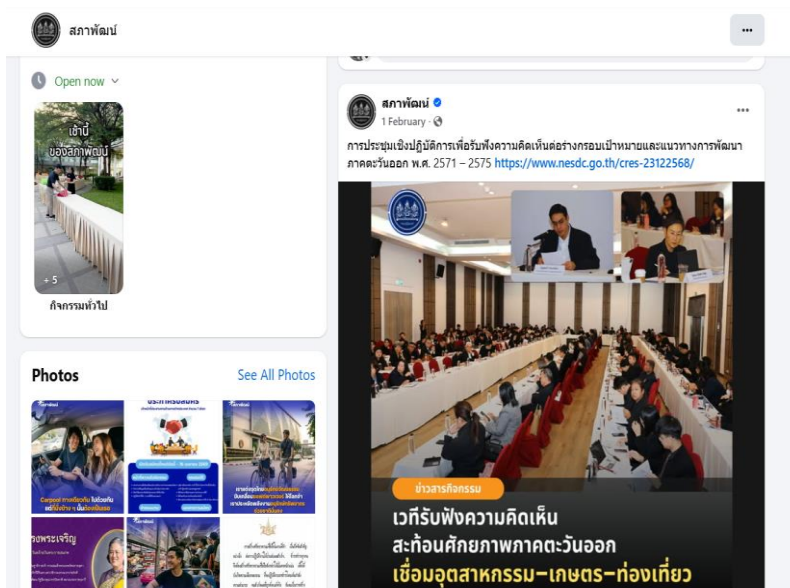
สภาพัฒน์

Open now

เช้านี้ ของสภาพัฒน์

+5

กิจกรรมทั่วไป

Photos

See All Photos

Carpool ทางเลือกใหม่ ไม่ต้องทน แค่ไปด้วยกัน

สภาพัฒน์

1 February

การประชุมเชิงปฏิบัติการเพื่อรับฟังความคิดเห็นต่อร่างกรอบเป้าหมายและแนวทางการพัฒนาภาคตะวันออก พ.ศ. 2571 – 2575 https://www.nesdc.go.th/cres-23122568/

ข่าวสารกิจกรรม

เวทีรับฟังความคิดเห็น สะท้อนศักยภาพภาคตะวันออก เชื่อมอุตสาหกรรม-เกษตร-ท่องเที่ยว